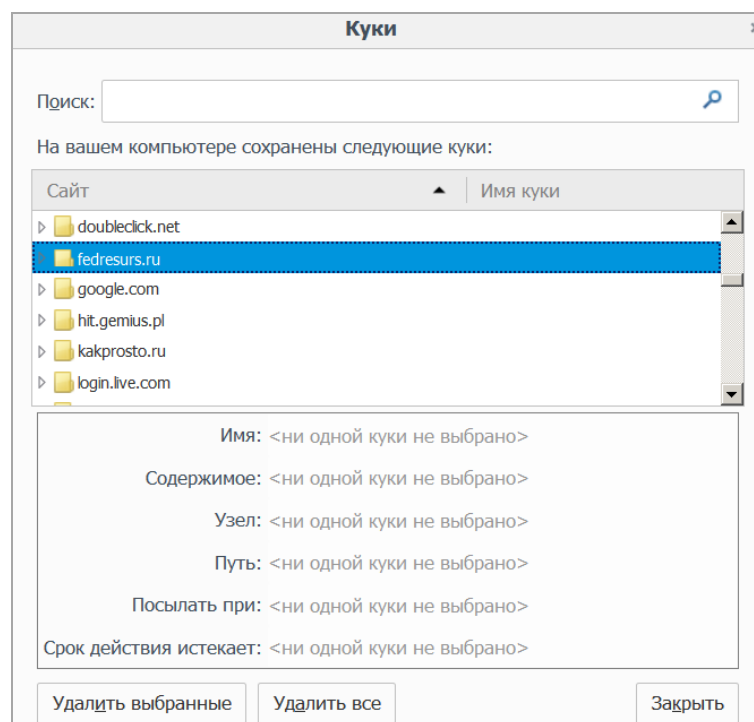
Куки

Поиск:

На вашем компьютере сохранены следующие куки:

| Сайт | Имя куки |
|---|---|
| doubleclick.net | |
| fedresurs.ru | |
| google.com | |
| hit.gemius.pl | |
| kakprosto.ru | |
| login.live.com | |

Имя: <ни одной куки не выбрано>

Содержимое: <ни одной куки не выбрано>

Узел: <ни одной куки не выбрано>

Путь: <ни одной куки не выбрано>

Посылать при: <ни одной куки не выбрано>

Срок действия истекает: <ни одной куки не выбрано>

Удалить выбранные | Удалить все | Закрыть